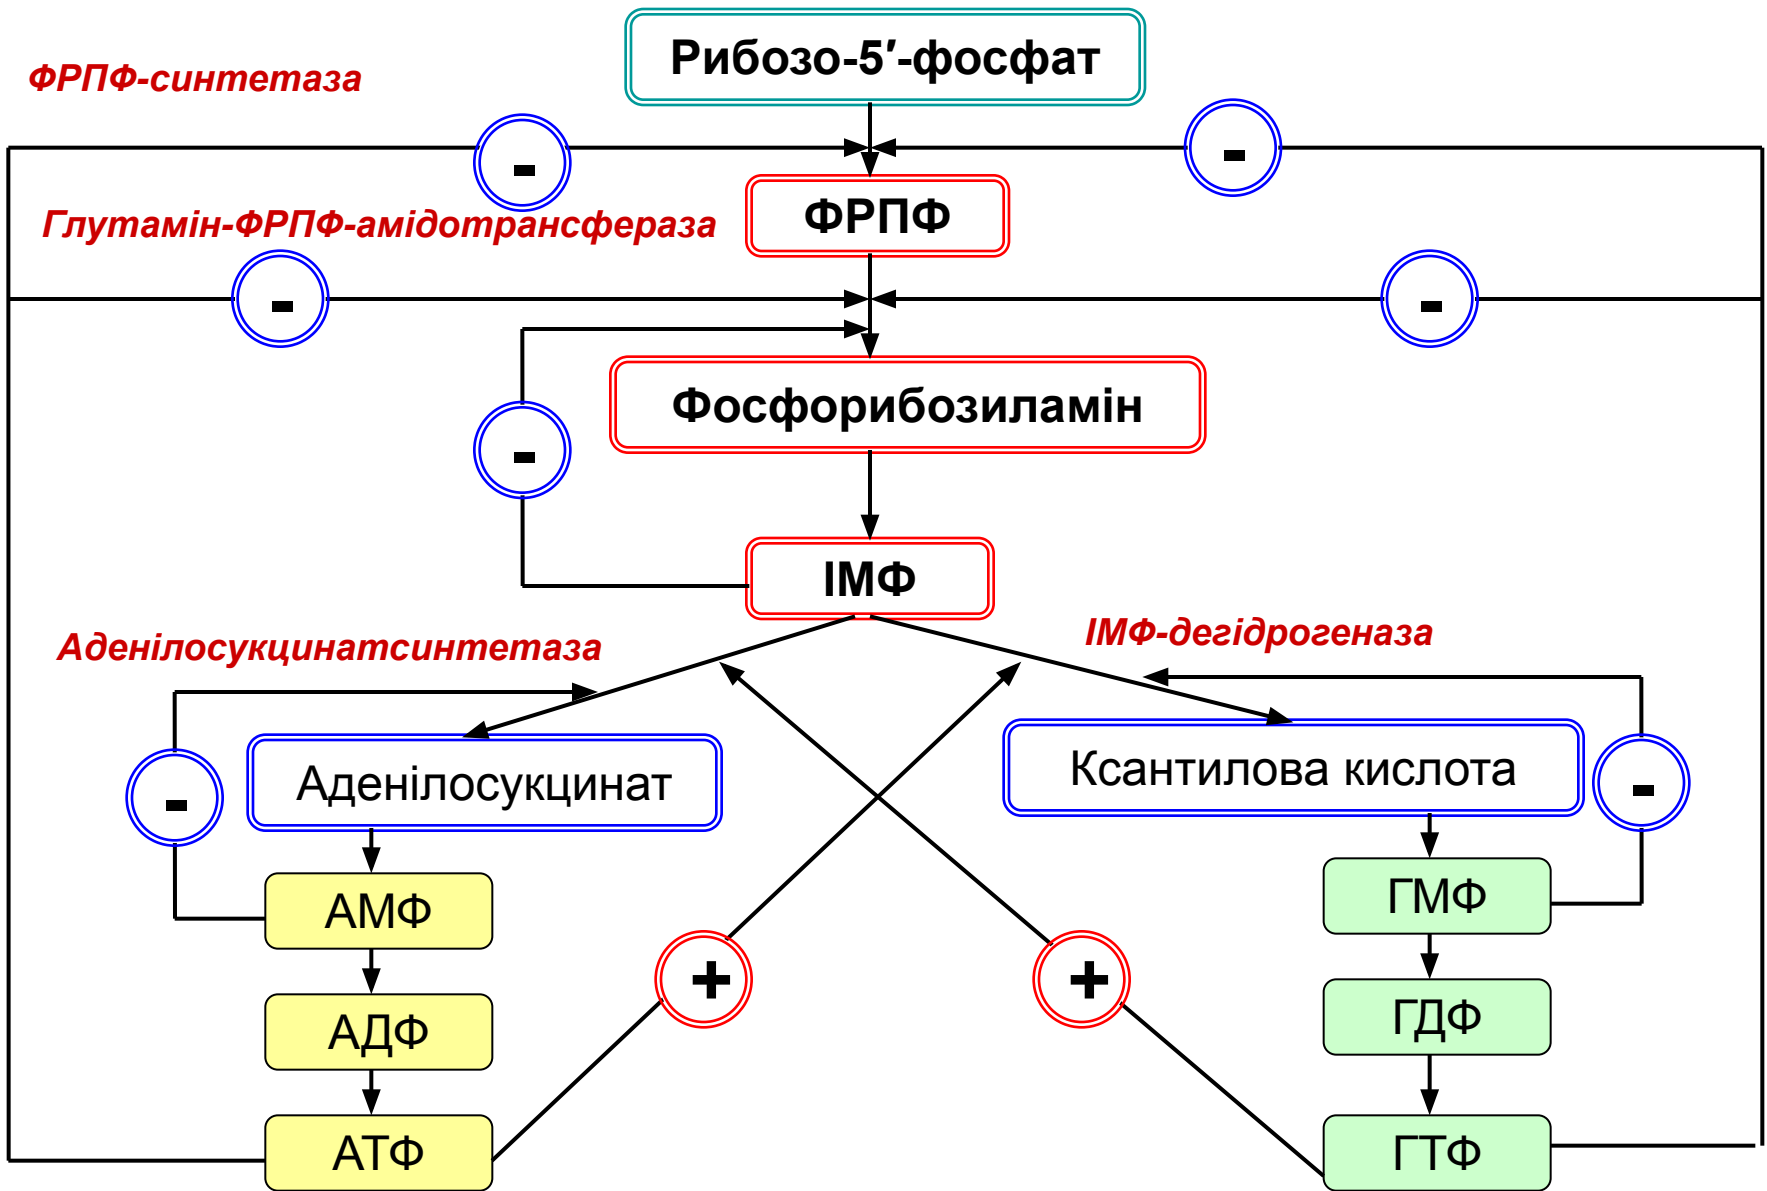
ФРПФ-синтетаза

Рибозо-5′-фосфат

-

-

ФРПФ

Глутамін-ФРПФ-амідотрансфераза

-

-

-

Фосфорибозиламін

ІМФ

Аденілосукцинатсинтетаза

ІМФ-дегідрогеназа

-

Аденілосукцинат

Ксантилова кислота

-

АМФ

ГМФ

+

+

АДФ

ГДФ

АТФ

ГТФ